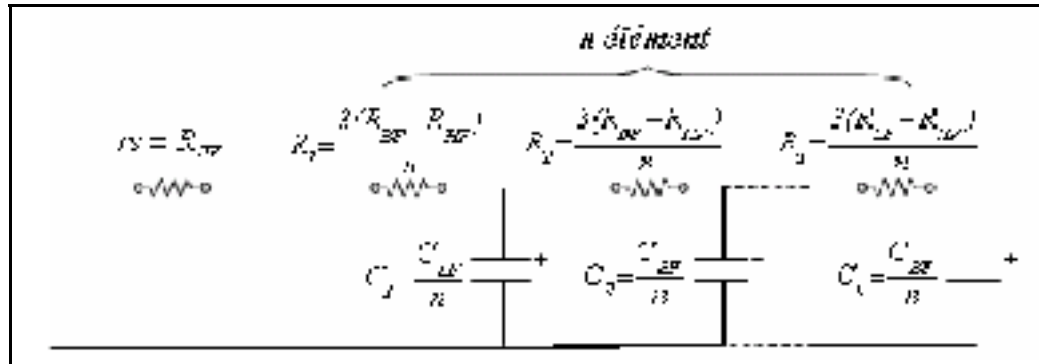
n élément

$rs = R_{HF}$

$R_1 = \frac{3(R_{BF} - R_{HF})}{n}$

$R_2 = \frac{3(R_{BF} - R_{HF})}{n}$

$R_n = \frac{3(R_{BF} - R_{HF})}{n}$

$C_1 = \frac{C_{BF}}{n}$ +

$C_2 = \frac{C_{BF}}{n}$ +

$C_n = \frac{C_{BF}}{n}$ +